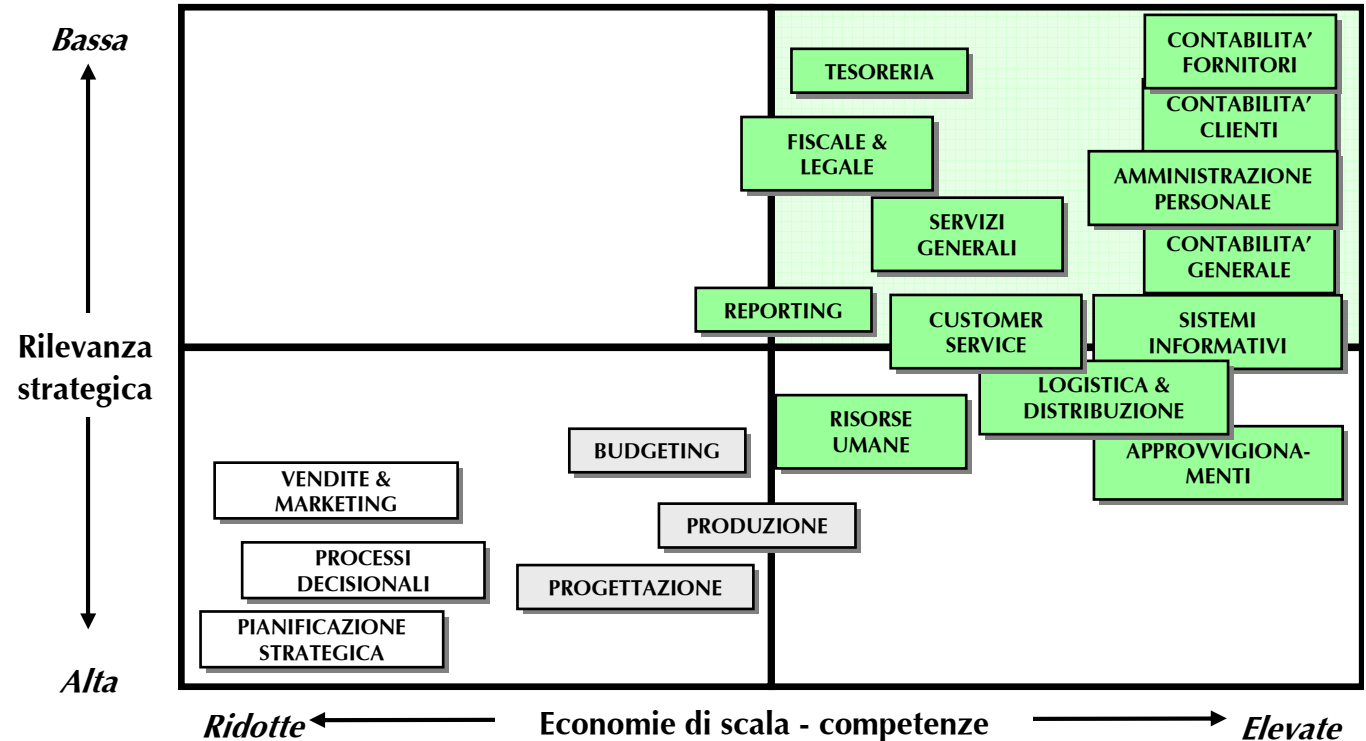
Bassa

Rilevanza strategica

Alta

TESORERIA

CONTABILITA' FORNITORI

CONTABILITA' CLIENTI

FISCALE & LEGALE

AMMINISTRAZIONE PERSONALE

SERVIZI GENERALI

CONTABILITA' GENERALE

REPORTING

CUSTOMER SERVICE

SISTEMI INFORMATIVI

LOGISTICA & DISTRIBUZIONE

RISORSE UMANE

APPROVVIGIONA-MENTI

BUDGETING

VENDITE & MARKETING

PRODUZIONE

PROCESSI DECISIONALI

PROGETTAZIONE

PIANIFICAZIONE STRATEGICA

Ridotte

Economie di scala - competenze

Elevate